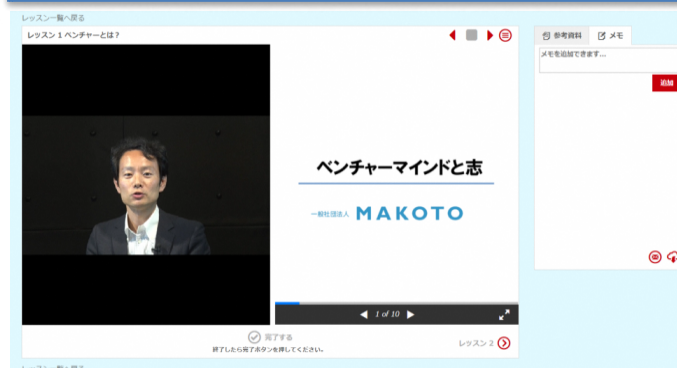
レッスン一覧へ戻る

レッスン 1 ベンチャーとは？

ベンチャーマインドと志

一般社団法人 MAKOTO

1 of 10

完了する
終了したら完了ボタンを押してください。

レッスン 2

参考資料

メモ

メモを追加できます...

追加

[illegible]